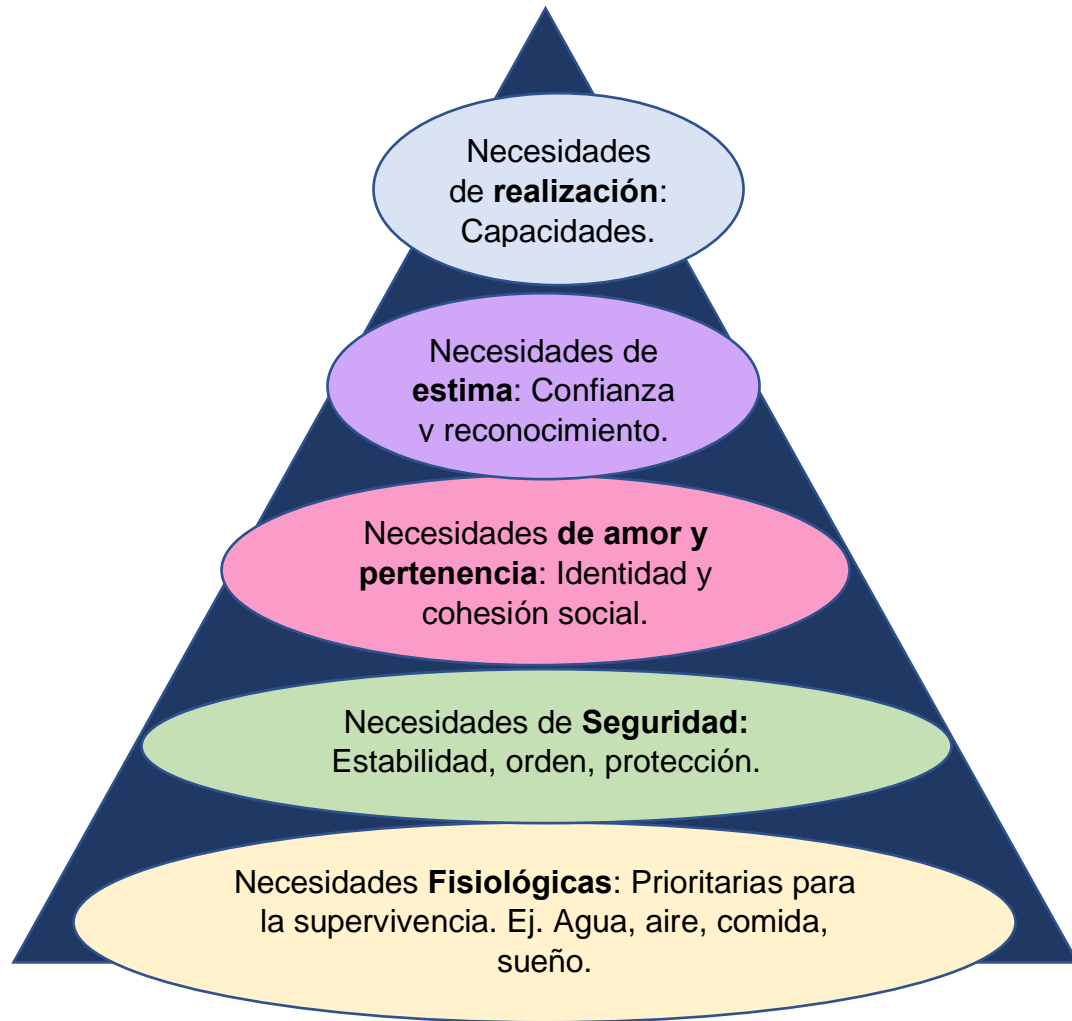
Necesidades de **realización**: Capacidades.

Necesidades de **estima**: Confianza v reconocimiento.

Necesidades **de amor y pertenencia**: Identidad y cohesión social.

Necesidades de **Seguridad:** Estabilidad, orden, protección.

Necesidades **Fisiológicas**: Prioritarias para la supervivencia. Ej. Agua, aire, comida, sueño.